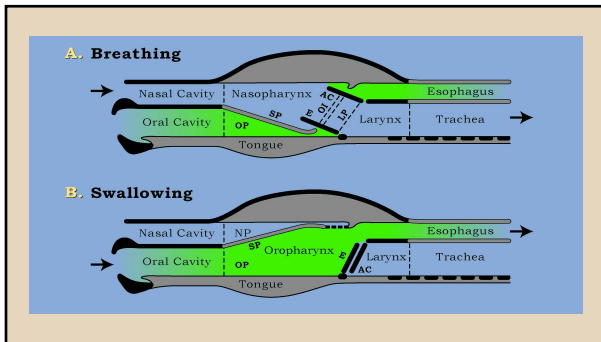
A. Breathing

Nasal Cavity

Nasopharynx

AC

Esophagus

Oral Cavity

SP

E

OI

LP

Larynx

Trachea

OP

Tongue

B. Swallowing

Nasal Cavity

NP

Esophagus

SP

Oropharynx

E

Larynx

Oral Cavity

OP

AC

Trachea

Tongue